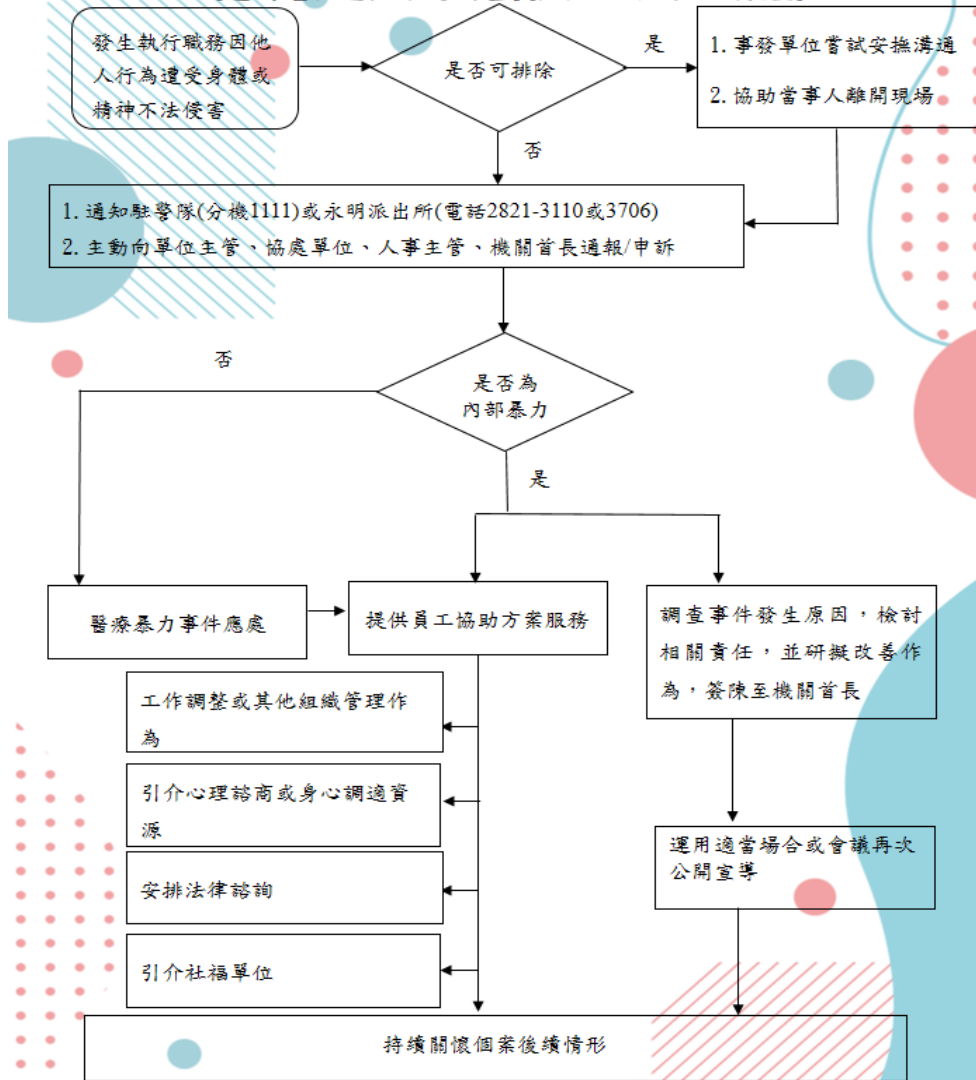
發生執行職務因他人行為遭受身體或精神不法侵害

是否可排除

是

1. 事發單位嘗試安撫溝通
2. 協助當事人離開現場

否

1. 通知駐警隊(分機1111)或永明派出所(電話2821-3110或3706)
2. 主動向單位主管、協處單位、人事主管、機關首長通報/申訴

否

是否為內部暴力

是

醫療暴力事件應處

提供員工協助方案服務

調查事件發生原因，檢討相關責任，並研擬改善作為，簽陳至機關首長

工作調整或其他組織管理作為

引介心理諮商或身心調適資源

安排法律諮詢

引介社福單位

運用適當場合或會議再次公開宣導

持續關懷個案後續情形